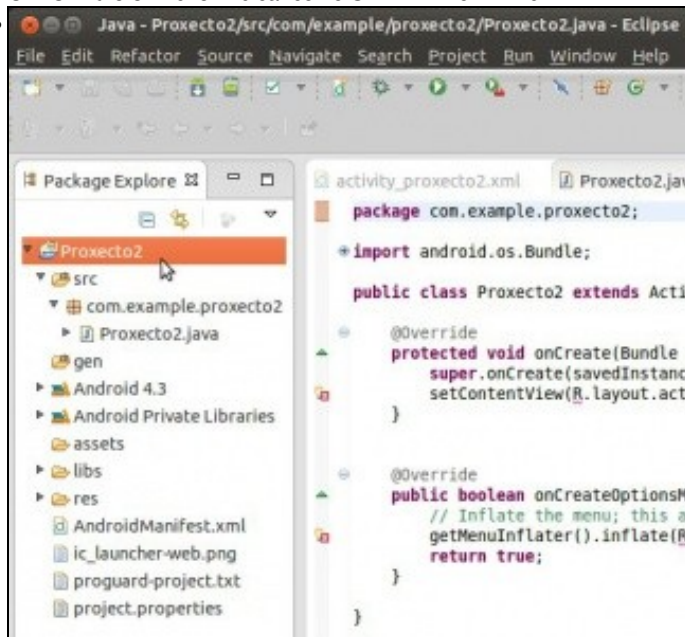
Java - Proxecto2/src/com/example/proxecto2/Proxecto2.java - Eclipse

File Edit Refactor Source Navigate Search Project Run Window Help

Package Explore

Proxecto2
src
com.example.proxecto2
Proxecto2.java
gen
Android 4.3
Android Private Libraries
assets
libs
res
AndroidManifest.xml
ic_launcher-web.png
proguard-project.txt
project.properties

activity_proxecto2.xml
Proxecto2.jav

package com.example.proxecto2;

import android.os.Bundle;

public class Proxecto2 extends Acti

@Override
protected void onCreate(Bundle
super.onCreate(savedInstanc
setContentView(R.layout.act
}

@Override
public boolean onCreateOptionsM
// Inflate the menu; this a
getMenuInflater().inflate(R
return true;
}

}